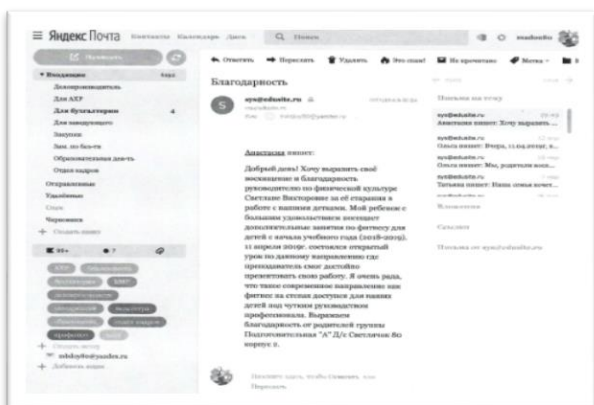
≡ Яндекс Почта Контакты Календарь Диск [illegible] madoufo

Написать

Входящие
Делопроизводитель
Для АХР
Для бухгалтерии 4
Для заведующего
Закупки
Зам. по бух-ти
Образовательная деят-ть
Отдел кадров
Отправленные
Удалённые
Спам
Черновики
+ Создать папку

Ответить Переслать Удалить Это спам! Не прочитано Метка

Благодарность

sys@edusite.ru
Кому: mdou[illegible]@yandex.ru

Анастасия пишет:

Добрый день! Хочу выразить своё восхищение и благодарность руководителю по физической культуре Светлане Викторовне за её старания в работе с нашими детьми. Мой ребенок с большим удовольствием посещает дополнительные занятия по фитнесу для детей с начала учебного года (2018-2019). 11 апреля 2019г. состоялся открытый урок по данному направлению где преподаватель смог достойно презентовать свою работу. Я очень рада, что такое современное направление как фитнес на степах доступно для наших детей под чутким руководством профессионала. Выражаем благодарность от родителей группы Подготовительная "А" Д/с Светлячок 80 корпус 1.

Письма на тему
sys@edusite.ru
Анастасия пишет: Хочу выразить...
sys@edusite.ru
Ольга пишет: Вчера, 11.04.2019г, в...
sys@edusite.ru
Ольга пишет: Мы, родители восп...
sys@edusite.ru
Татьяна пишет: Наша семья хочет...

Вложения
Ссылки
Письма от sys@edusite.ru

Ответить всем, чтобы Сохранить или
Переслать

АХР Бухгалтерия Бухгалтерия МФЦ делопроизводство Заведующий Казначейство Медсестра Отдел кадров Профсоюз Юрист
+ Создать метку
mdou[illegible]@yandex.ru
+ Добавить ящик